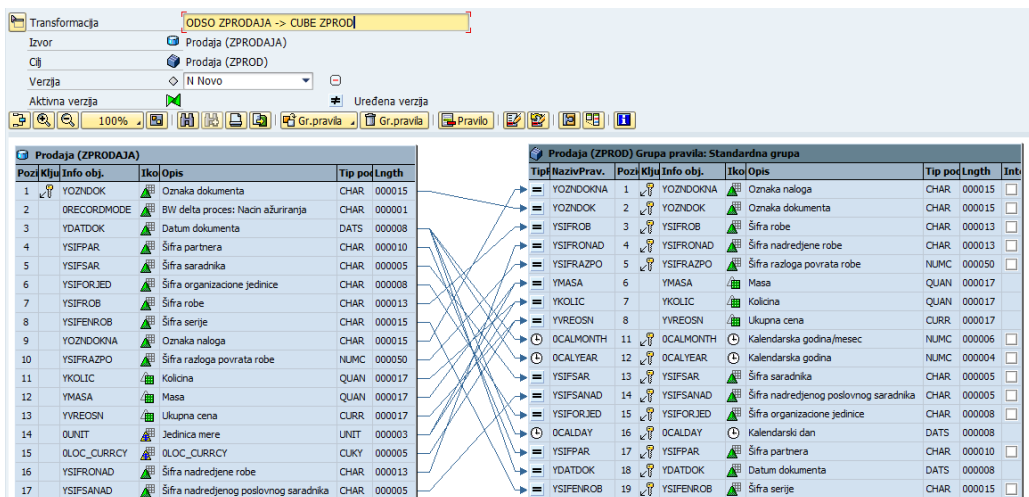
Transformacija ODSO ZPRODAJA -> CUBE ZPROD

Izvor Prodaja (ZPRODAJA)

Cilj Prodaja (ZPROD)

Verzija N Novo

Aktivna verzija Uređena verzija

100%

Gr.pravila Gr.pravila Pravilo

Prodaja (ZPRODAJA)

| Pozi | Klju | Info obj. | Iko | Opis | Tip po | Lngth |
|---|---|---|---|---|---|---|
| 1 | | YOZNDOK | | Oznaka dokumenta | CHAR | 000015 |
| 2 | | 0RECORDMODE | | BW delta proces: Nacin ažuriranja | CHAR | 000001 |
| 3 | | YDATDOK | | Datum dokumenta | DATS | 000008 |
| 4 | | YSIFPAR | | Šifra partnera | CHAR | 000010 |
| 5 | | YSIFSAR | | Šifra saradnika | CHAR | 000005 |
| 6 | | YSIFORJED | | Šifra organizacione jedinice | CHAR | 000008 |
| 7 | | YSIFROB | | Šifra robe | CHAR | 000013 |
| 8 | | YSIFENROB | | Šifra serije | CHAR | 000015 |
| 9 | | YOZNDOKNA | | Oznaka naloga | CHAR | 000015 |
| 10 | | YSIFRAZPO | | Šifra razloga povrata robe | NUMC | 000050 |
| 11 | | YKOLIC | | Kolicina | QUAN | 000017 |
| 12 | | YMASA | | Masa | QUAN | 000017 |
| 13 | | YVREOSN | | Ukupna cena | CURR | 000017 |
| 14 | | 0UNIT | | Jedinica mere | UNIT | 000003 |
| 15 | | 0LOC_CURRCY | | 0LOC_CURRCY | CUKY | 000005 |
| 16 | | YSIFRONAD | | Šifra nadredjene robe | CHAR | 000013 |
| 17 | | YSIFSANAD | | Šifra nadredjenog poslovnog saradnika | CHAR | 000005 |

Prodaja (ZPROD) Grupa pravila: Standardna grupa

| Tip | NazivPrav. | Pozi | Klju | Info obj. | Iko | Opis | Tip po | Lngth | Int |
|---|---|---|---|---|---|---|---|---|---|
| | YOZNDOKNA | 1 | | YOZNDOKNA | | Oznaka naloga | CHAR | 000015 | |
| | YOZNDOK | 2 | | YOZNDOK | | Oznaka dokumenta | CHAR | 000015 | |
| | YSIFROB | 3 | | YSIFROB | | Šifra robe | CHAR | 000013 | |
| | YSIFRONAD | 4 | | YSIFRONAD | | Šifra nadredjene robe | CHAR | 000013 | |
| | YSIFRAZPO | 5 | | YSIFRAZPO | | Šifra razloga povrata robe | NUMC | 000050 | |
| | YMASA | 6 | | YMASA | | Masa | QUAN | 000017 | |
| | YKOLIC | 7 | | YKOLIC | | Kolicina | QUAN | 000017 | |
| | YVREOSN | 8 | | YVREOSN | | Ukupna cena | CURR | 000017 | |
| | 0CALMONTH | 11 | | 0CALMONTH | | Kalendarska godina/mesec | NUMC | 000006 | |
| | 0CALYEAR | 12 | | 0CALYEAR | | Kalendarska godina | NUMC | 000004 | |
| | YSIFSAR | 13 | | YSIFSAR | | Šifra saradnika | CHAR | 000005 | |
| | YSIFSANAD | 14 | | YSIFSANAD | | Šifra nadredjenog poslovnog saradnika | CHAR | 000005 | |
| | YSIFORJED | 15 | | YSIFORJED | | Šifra organizacione jedinice | CHAR | 000008 | |
| | 0CALDAY | 16 | | 0CALDAY | | Kalendarski dan | DATS | 000008 | |
| | YSIFPAR | 17 | | YSIFPAR | | Šifra partnera | CHAR | 000010 | |
| | YDATDOK | 18 | | YDATDOK | | Datum dokumenta | DATS | 000008 | |
| | YSIFENROB | 19 | | YSIFENROB | | Šifra serije | CHAR | 000015 | |